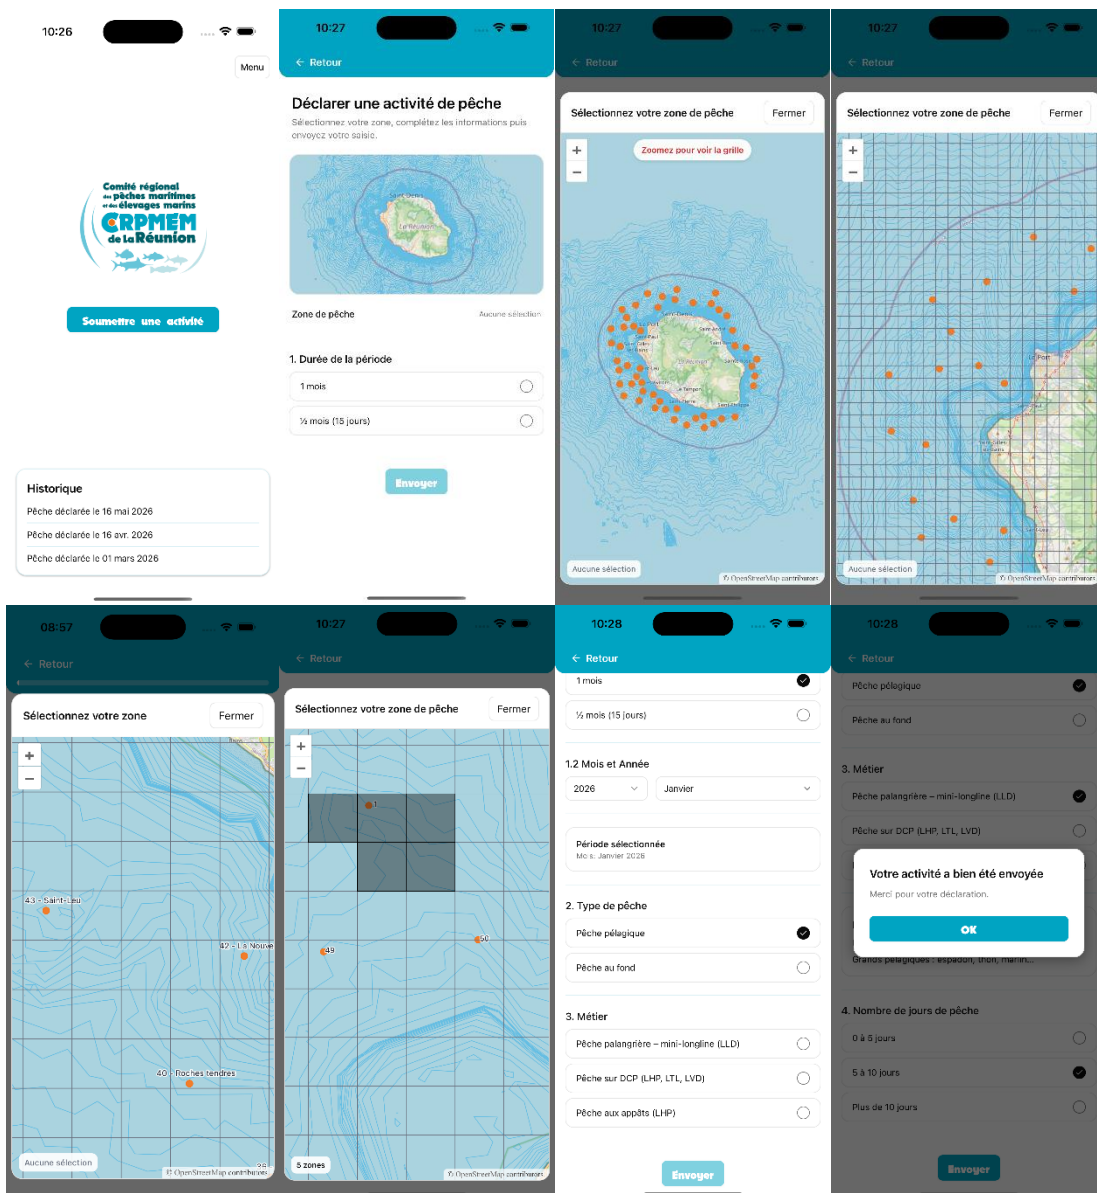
10:26

Menu

Comité régional des pêches maritimes et des élevages marins
CRPMEM de La Réunion

Soumettre une activité

Historique

Pêche déclarée le 16 mai 2026

Pêche déclarée le 16 avr. 2026

Pêche déclarée le 01 mars 2026

10:27

← Retour

Déclarer une activité de pêche

Sélectionnez votre zone, complétez les informations puis envoyez votre saisie.

Saint-Denis
La Réunion

Zone de pêche Aucune sélection

1. Durée de la période

1 mois

½ mois (15 jours)

Envoyer

10:27

← Retour

Sélectionnez votre zone de pêche Fermer

Zoomez pour voir la grille

Saint-Denis
Saint-André
Saint-Paul
Saint-Gilles-les-Bains
La Réunion
Saint-Benoît
Saint-Leu
Le Tampon
Saint-Pierre
Saint-Joseph

Aucune sélection

© OpenStreetMap contributors

10:27

← Retour

Sélectionnez votre zone de pêche Fermer

Le Port

Aucune sélection

© OpenStreetMap contributors

08:57

← Retour

Sélectionnez votre zone Fermer

43 - Saint-Leu

47 - La Nouve

40 - Roches tendres

Aucune sélection

© OpenStreetMap contributors

10:27

← Retour

Sélectionnez votre zone de pêche Fermer

1

49

50

5 zones

© OpenStreetMap contributors

10:28

← Retour

1 mois

½ mois (15 jours)

1.2 Mois et Année

2026

Janvier

Période sélectionnée
Mois: Janvier 2026

2. Type de pêche

Pêche pélagique

Pêche au fond

3. Métier

Pêche palangrière – mini-longline (LLD)

Pêche sur DCP (LHP, LTL, LVD)

Pêche aux appâts (LHP)

Envoyer

10:28

← Retour

Pêche pélagique

Pêche au fond

3. Métier

Pêche palangrière – mini-longline (LLD)

Pêche sur DCP (LHP, LTL, LVD)

Votre activité a bien été envoyée

Merci pour votre déclaration.

OK

Grands pélagiques : espadon, thon, marlin...

4. Nombre de jours de pêche

0 à 5 jours

5 à 10 jours

Plus de 10 jours

Envoyer